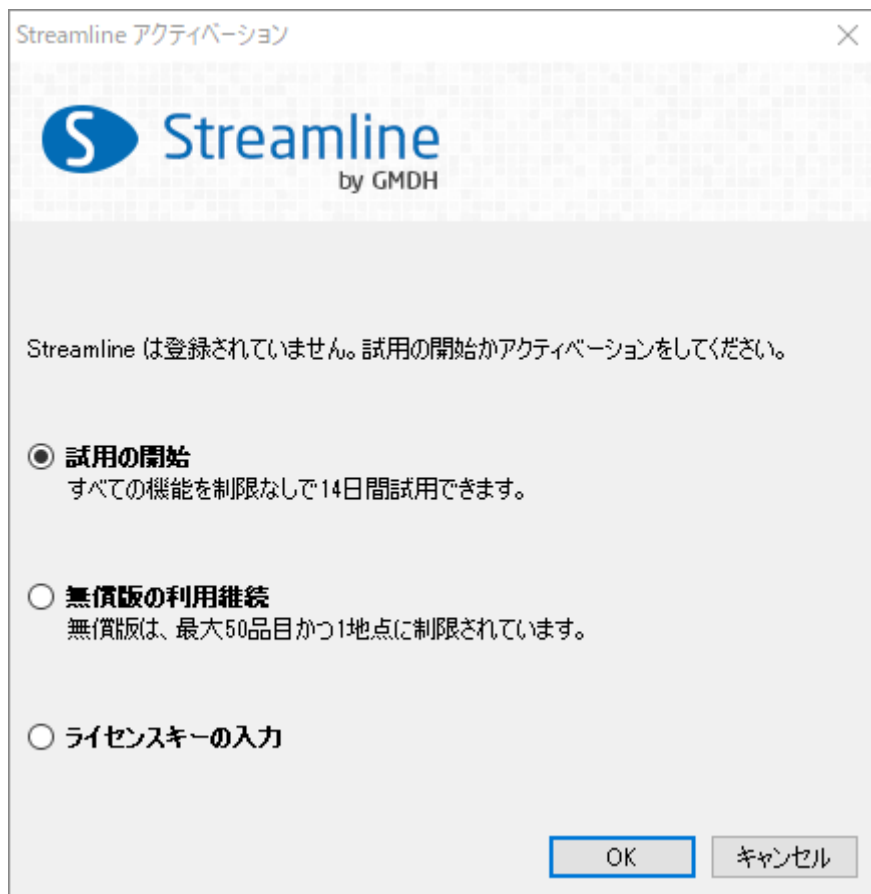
Streamline アクティベーション

S Streamline
by GMDH

Streamline は登録されていません。試用の開始かアクティベーションをしてください。

試用の開始
すべての機能を制限なしで14日間試用できます。

無償版の利用継続
無償版は、最大50品目かつ1地点に制限されています。

ライセンスキーの入力

OK キャンセル